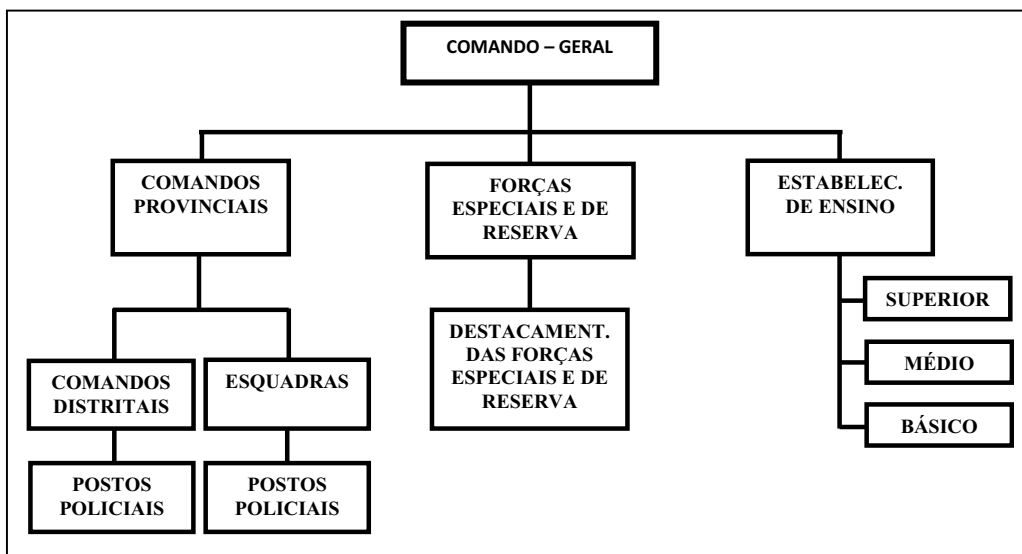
COMANDO – GERAL

COMANDOS PROVINCIAIS

FORÇAS ESPECIAIS E DE RESERVA

ESTABELEC. DE ENSINO

COMANDOS DISTRITAIS

ESQUADRAS

DESTACAMENT. DAS FORÇAS ESPECIAIS E DE RESERVA

SUPERIOR

MÉDIO

BÁSICO

POSTOS POLICIAIS

POSTOS POLICIAIS